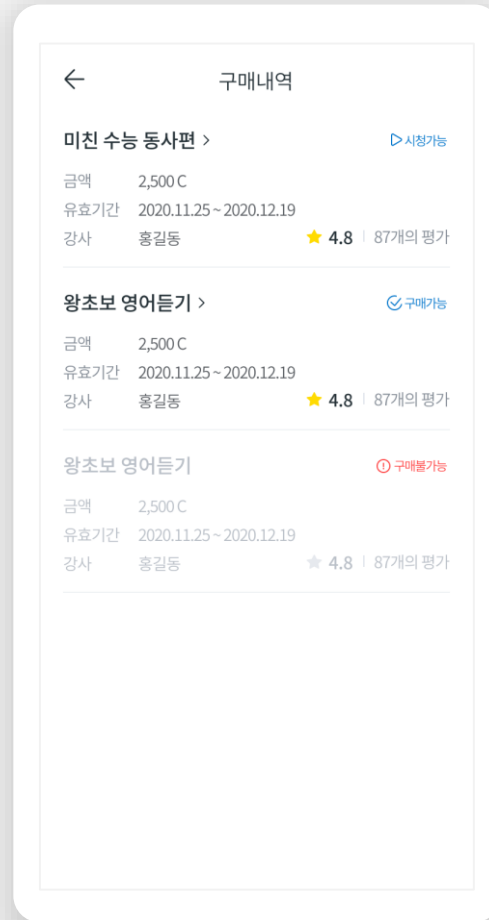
구매내역

미친 수능 동사편 >
시청가능
금액 2,500 C
유효기간 2020.11.25 ~ 2020.12.19
강사 홍길동
4.8 | 87개의 평가

왕초보 영어듣기 >
구매가능
금액 2,500 C
유효기간 2020.11.25 ~ 2020.12.19
강사 홍길동
4.8 | 87개의 평가

왕초보 영어듣기
구매불가능
금액 2,500 C
유효기간 2020.11.25 ~ 2020.12.19
강사 홍길동
4.8 | 87개의 평가